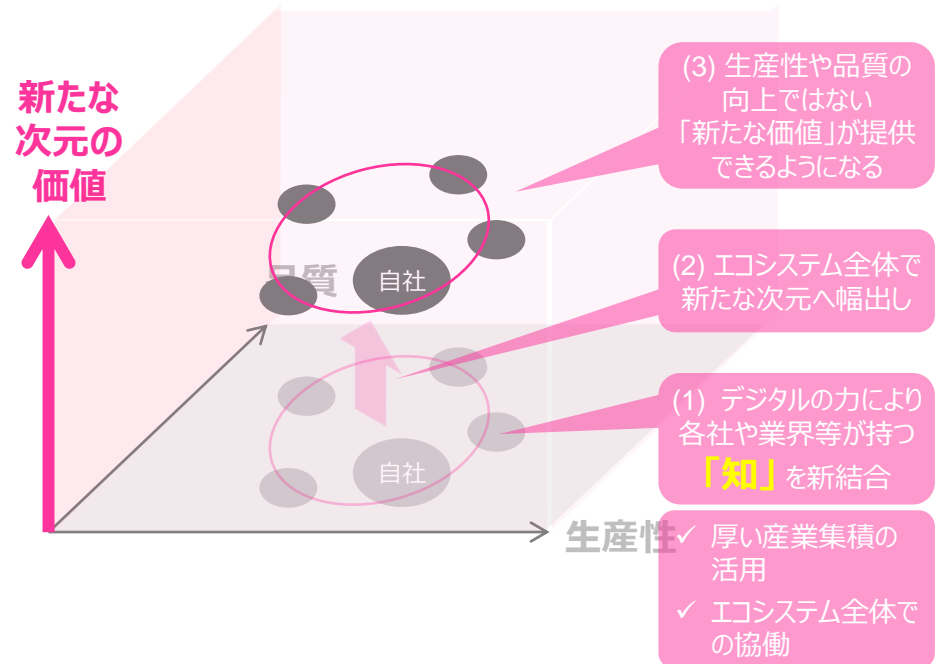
新たな次元の価値

(3) 生産性や品質の向上ではない「新たな価値」が提供できるようになる

品質

自社

(2) エコシステム全体で新たな次元へ幅出し

自社

(1) デジタルの力により各社や業界等が持つ「知」を新結合

生産性

✓ 厚い産業集積の活用

✓ エコシステム全体での協働